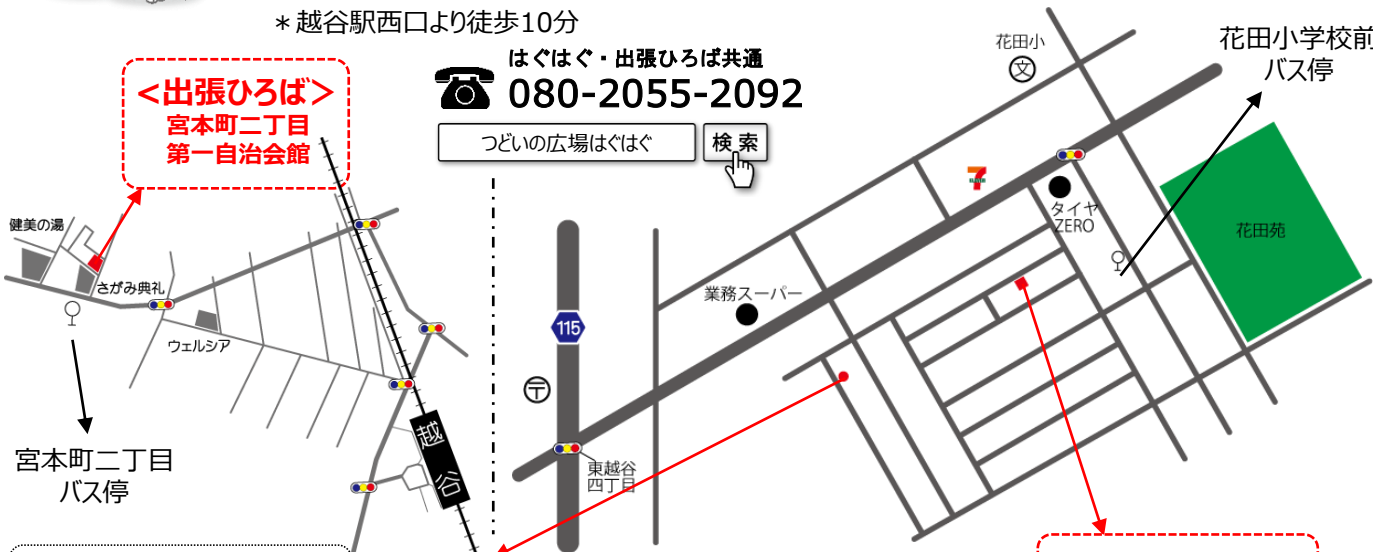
＊越谷駅西口より徒歩10分

はぐはぐ・出張ひろば共通
080-2055-2092

つどいの広場はぐはぐ
検索

<出張ひろば>
宮本町二丁目
第一自治会館

健美の湯
さがみ典礼
ウェルシア
宮本町二丁目
バス停

越谷

115

東越谷
四丁目

業務スーパー

花田小

タイヤ
ZERO

花田小学校前
バス停

花田苑